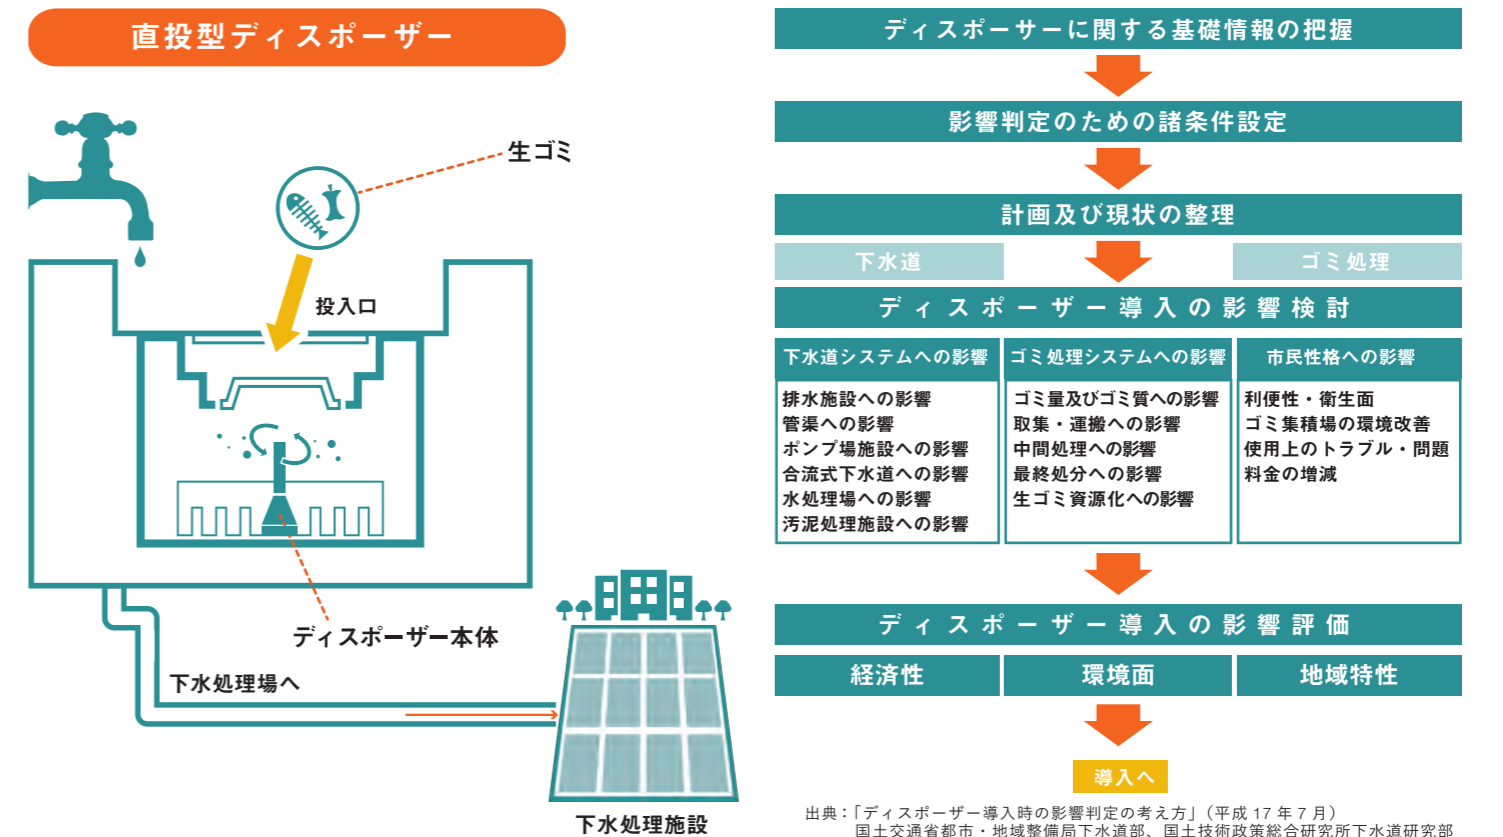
直投型ディスポーザー

生ゴミ

投入口

ディスポーザー本体

下水処理場へ

下水処理施設

ディスポーザーに関する基礎情報の把握

影響判定のための諸条件設定

計画及び現状の整理

下水道

ゴミ処理

ディスポーザー導入の影響検討

| 下水道システムへの影響 | ゴミ処理システムへの影響 | 市民性格への影響 |
|---|---|---|
| 排水施設への影響<br>管渠への影響<br>ポンプ場施設への影響<br>合流式下水道への影響<br>水処理場への影響<br>汚泥処理施設への影響 | ゴミ量及びゴミ質への影響<br>取集・運搬への影響<br>中間処理への影響<br>最終処分への影響<br>生ゴミ資源化への影響 | 利便性・衛生面<br>ゴミ集積場の環境改善<br>使用上のトラブル・問題<br>料金の増減 |

ディスポーザー導入の影響評価

| 経済性 | 環境面 | 地域特性 |
|---|---|---|

導入へ

出典：「ディスポーザー導入時の影響判定の考え方」（平成 17 年 7 月）
国土交通省都市・地域整備局下水道部、国土技術政策総合研究所下水道研究部